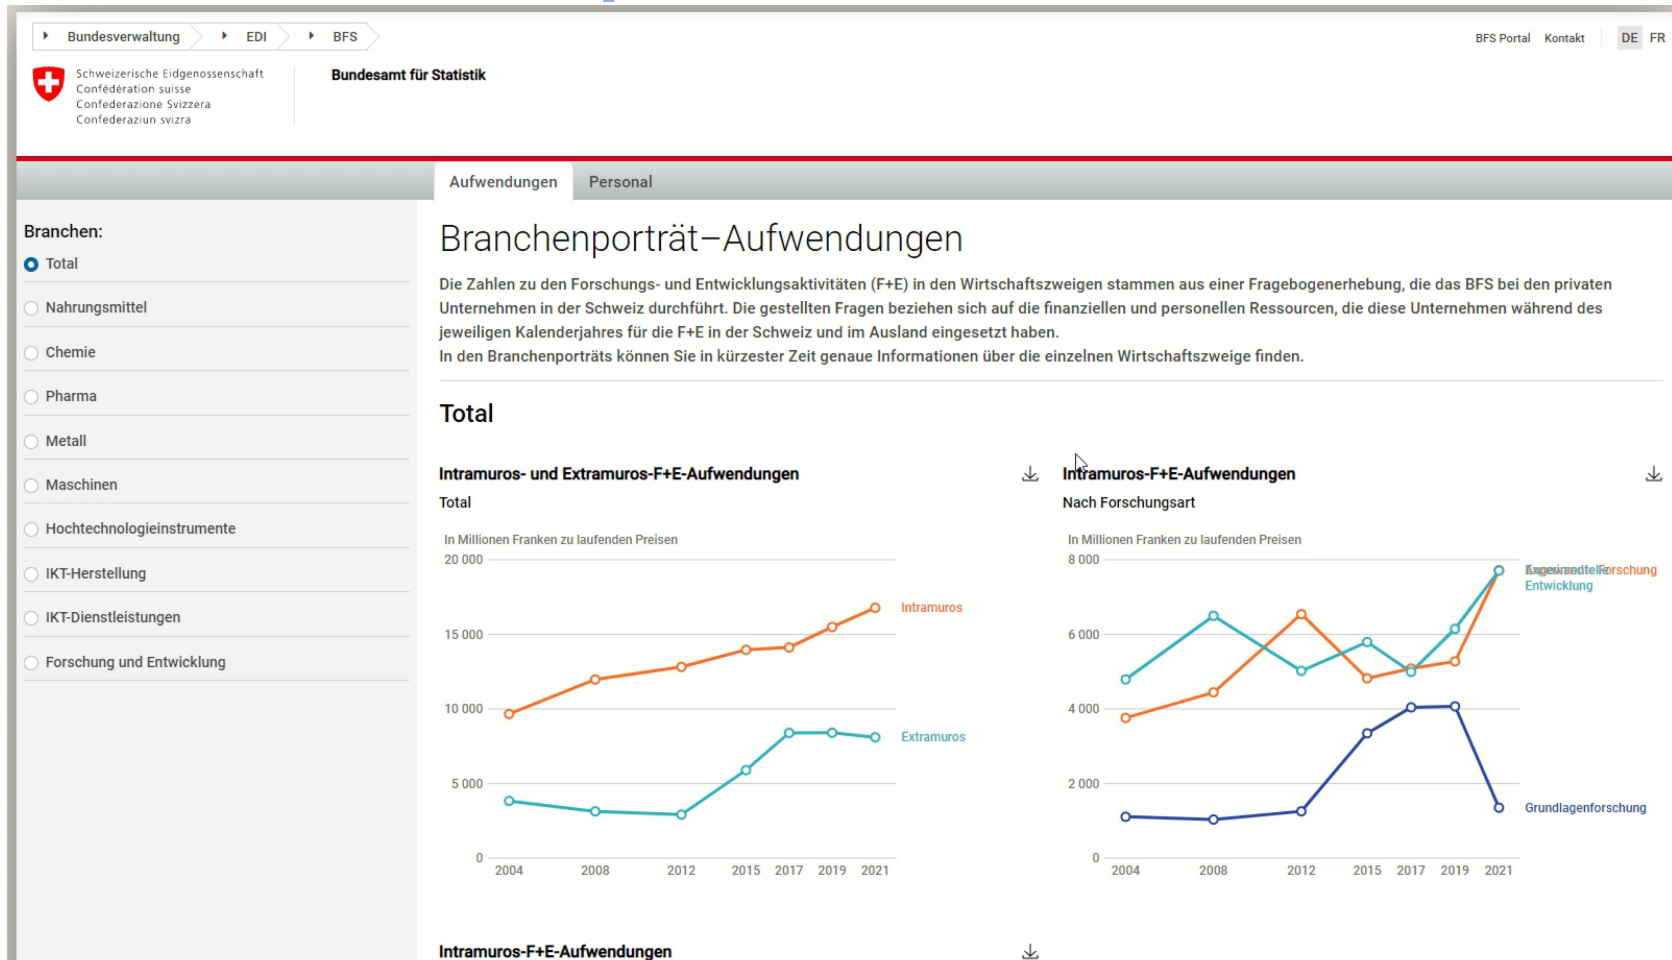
Bundesverwaltung EDI BFS

BFS Portal Kontakt DE FR

Schweizerische Eidgenossenschaft
Confédération suisse
Confederazione Svizzera
Confederaziun svizra

Bundesamt für Statistik

Aufwendungen Personal

Branchen:
Total
Nahrungsmittel
Chemie
Pharma
Metall
Maschinen
Hochtechnologieinstrumente
IKT-Herstellung
IKT-Dienstleistungen
Forschung und Entwicklung

Branchenporträt–Aufwendungen

Die Zahlen zu den Forschungs- und Entwicklungsaktivitäten (F+E) in den Wirtschaftszweigen stammen aus einer Fragebogenerhebung, die das BFS bei den privaten Unternehmen in der Schweiz durchführt. Die gestellten Fragen beziehen sich auf die finanziellen und personellen Ressourcen, die diese Unternehmen während des jeweiligen Kalenderjahres für die F+E in der Schweiz und im Ausland eingesetzt haben.
In den Branchenporträts können Sie in kürzester Zeit genaue Informationen über die einzelnen Wirtschaftszweige finden.

Total

Intramuros- und Extramuros-F+E-Aufwendungen
Total
In Millionen Franken zu laufenden Preisen
20 000
15 000
10 000
5 000
0
2004 2008 2012 2015 2017 2019 2021
Intramuros
Extramuros

Intramuros-F+E-Aufwendungen
Nach Forschungsart
In Millionen Franken zu laufenden Preisen
8 000
6 000
4 000
2 000
0
2004 2008 2012 2015 2017 2019 2021
Angewandte Forschung
Experimentelle Entwicklung
Grundlagenforschung

Intramuros-F+E-Aufwendungen